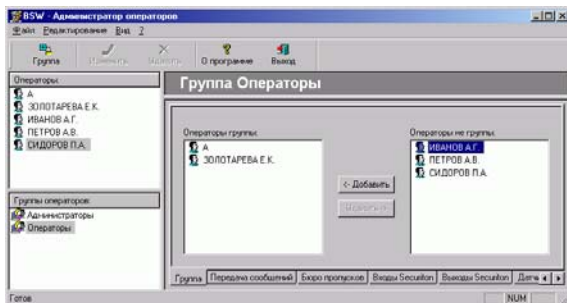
BSW - Администратор операторов

Файл Редактирование Вид ?

Группа Изменить Удалить О программе Выход

Операторы:
А
ЗОЛОТАРЕВА Е.К.
ИВАНОВ А.Г.
ПЕТРОВ А.В.
СИДОРОВ П.А.

Группы операторов:
Администраторы
Операторы

Группа Операторы

Операторы группы:
А
ЗОЛОТАРЕВА Е.К.

<- Добавить
Удалить ->

Операторы не группы:
ИВАНОВ А.Г.
ПЕТРОВ А.В.
СИДОРОВ П.А.

Группа | Передача сообщений | Бюро пропусков | Входы Securiton | Выходы Securiton | Датч

Готов

NUM